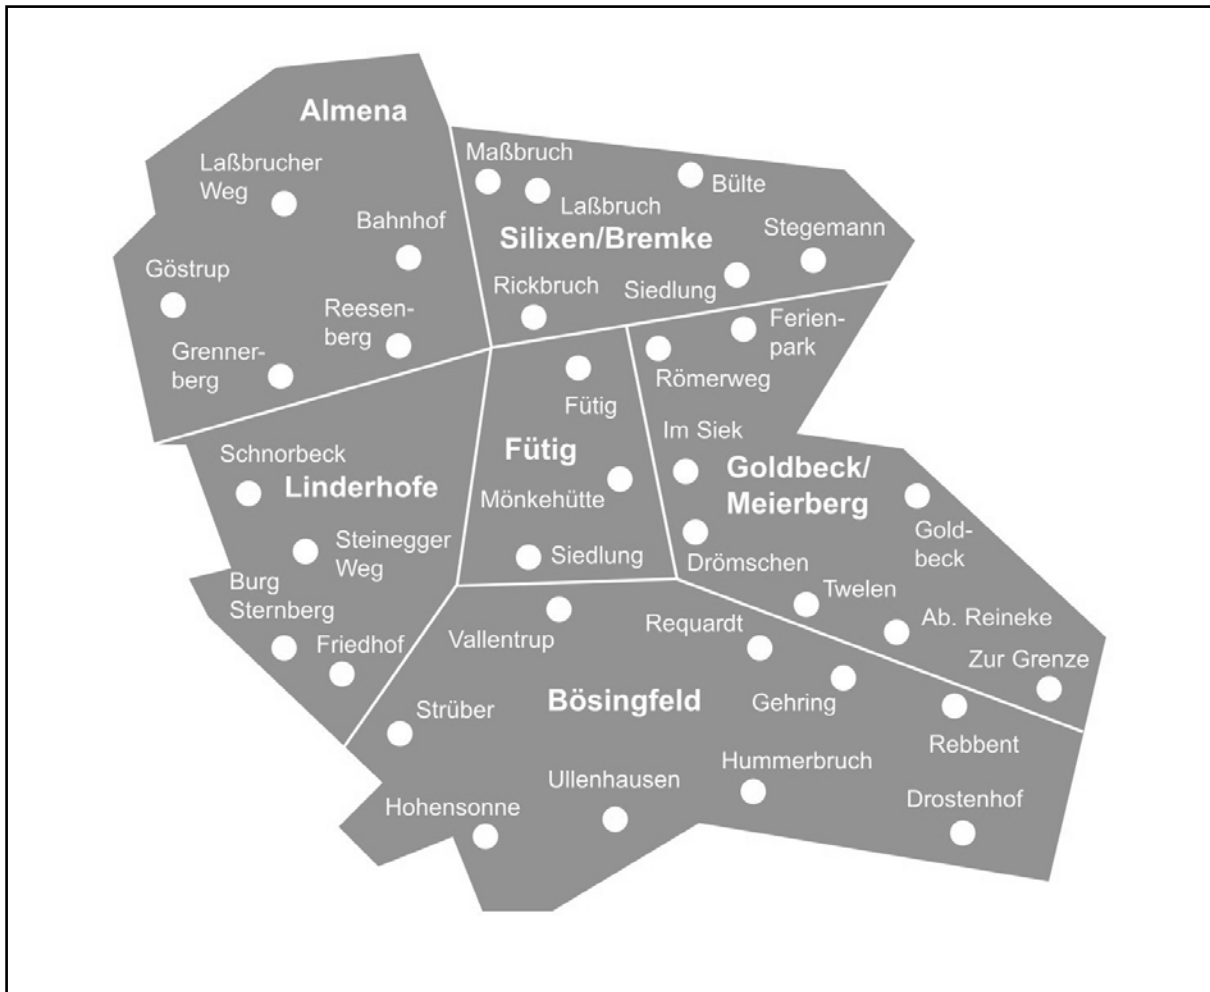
Almena
Laßbrucher Weg
Bahnhof
Göstrup
Reesenberg
Grennerberg

Maßbruch
Laßbruch
Bülte
Silixen/Bremke
Stegemann
Rickbruch
Siedlung

Ferienpark
Römerweg
Fütig
Fütig
Mönkehütte
Siedlung

Schnorbeck
Linderhofe
Steinegger Weg
Burg Sternberg
Friedhof

Im Siek
Goldbeck/ Meierberg
Goldbeck
Drömschen
Twelen
Ab. Reineke
Zur Grenze

Vallentrup
Requardt
Gehring
Strüber
Bösingfeld
Rebbent
Hummerbruch
Ullenhausen
Hohensonne
Drostenhof